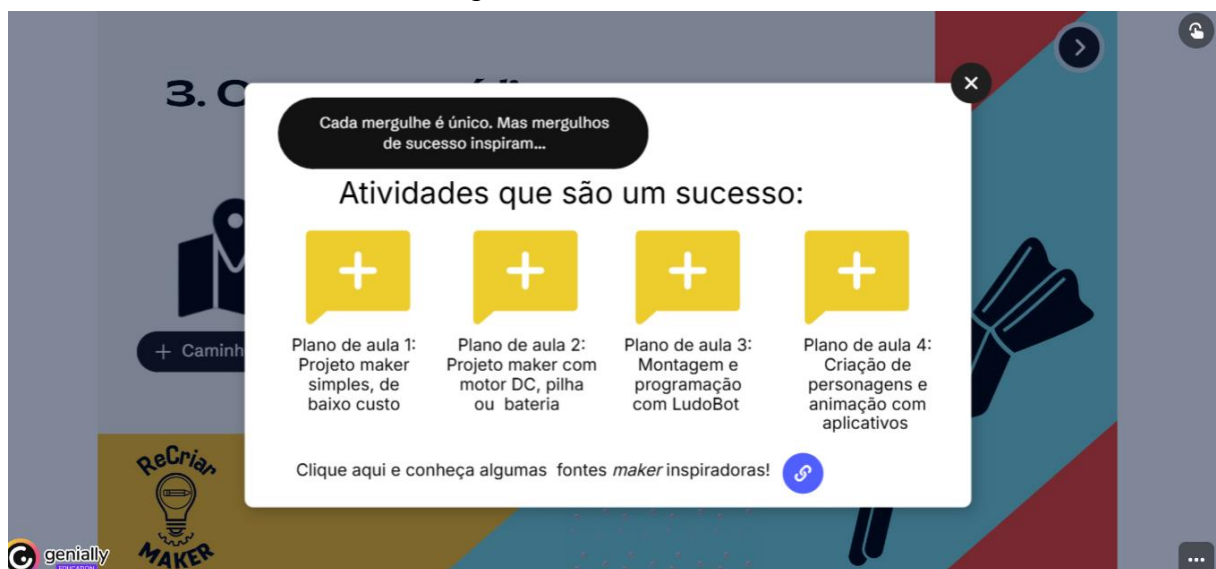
3. C

+ Caminh

Cada mergulhe é único. Mas mergulhos de sucesso inspiram...

Atividades que são um sucesso:

Plano de aula 1: Projeto maker simples, de baixo custo

Plano de aula 2: Projeto maker com motor DC, pilha ou bateria

Plano de aula 3: Montagem e programação com LudoBot

Plano de aula 4: Criação de personagens e animação com aplicativos

Clique aqui e conheça algumas fontes *maker* inspiradoras!

ReCriar MAKER

genially